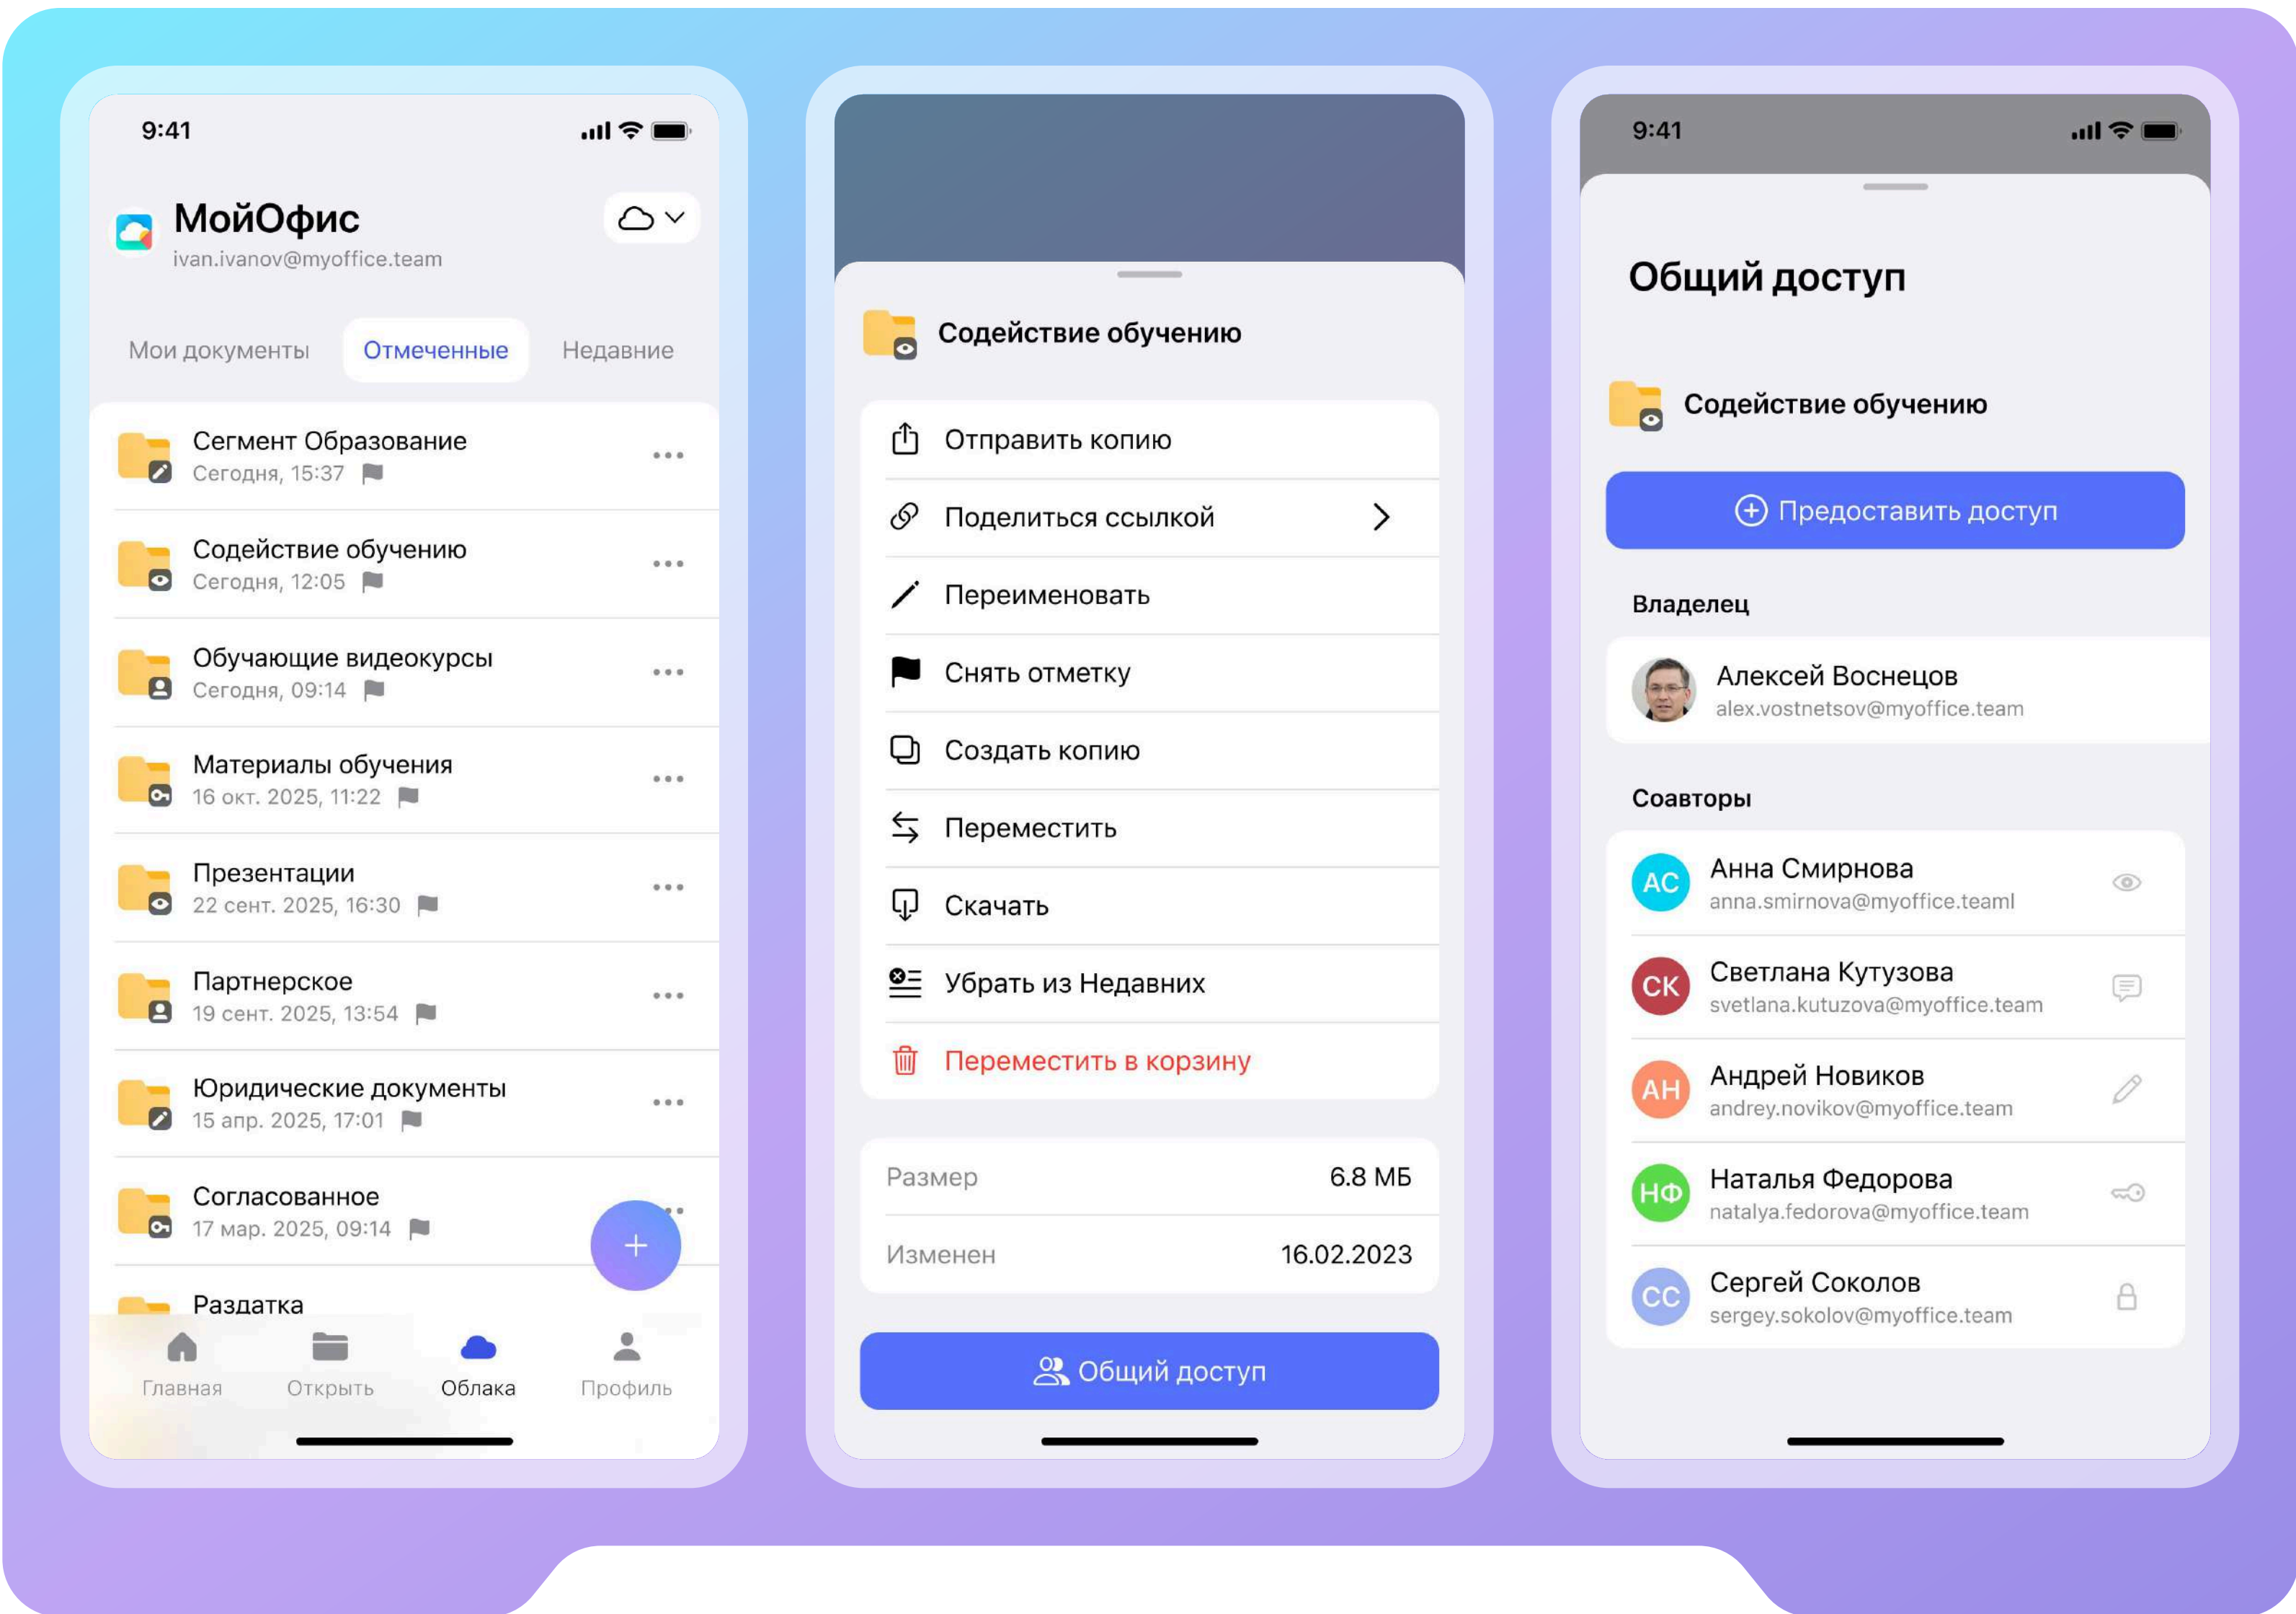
9:41

МойОфис
ivan.ivanov@myoffice.team

Мои документы Отмеченные Недавние

Сегмент Образование
Сегодня, 15:37

Содействие обучению
Сегодня, 12:05

Обучающие видеокурсы
Сегодня, 09:14

Материалы обучения
16 окт. 2025, 11:22

Презентации
22 сент. 2025, 16:30

Партнерское
19 сент. 2025, 13:54

Юридические документы
15 апр. 2025, 17:01

Согласованное
17 мар. 2025, 09:14

Раздатка

Главная Открыть Облака Профиль

Содействие обучению

Отправить копию
Поделиться ссылкой
Переименовать
Снять отметку
Создать копию
Переместить
Скачать
Убрать из Недавних
Переместить в корзину

| Размер | 6.8 МБ |
|---|---|
| Изменен | 16.02.2023 |

Общий доступ

9:41

Общий доступ

Содействие обучению

Предоставить доступ

Владелец

Алексей Воснецов
alex.vostnetsov@myoffice.team

Соавторы

АС Анна Смирнова
anna.smirnova@myoffice.teaml

СК Светлана Кутузова
svetlana.kutuzova@myoffice.team

АН Андрей Новиков
andrey.novikov@myoffice.team

НФ Наталья Федорова
natalya.fedorova@myoffice.team

СС Сергей Соколов
sergey.sokolov@myoffice.team